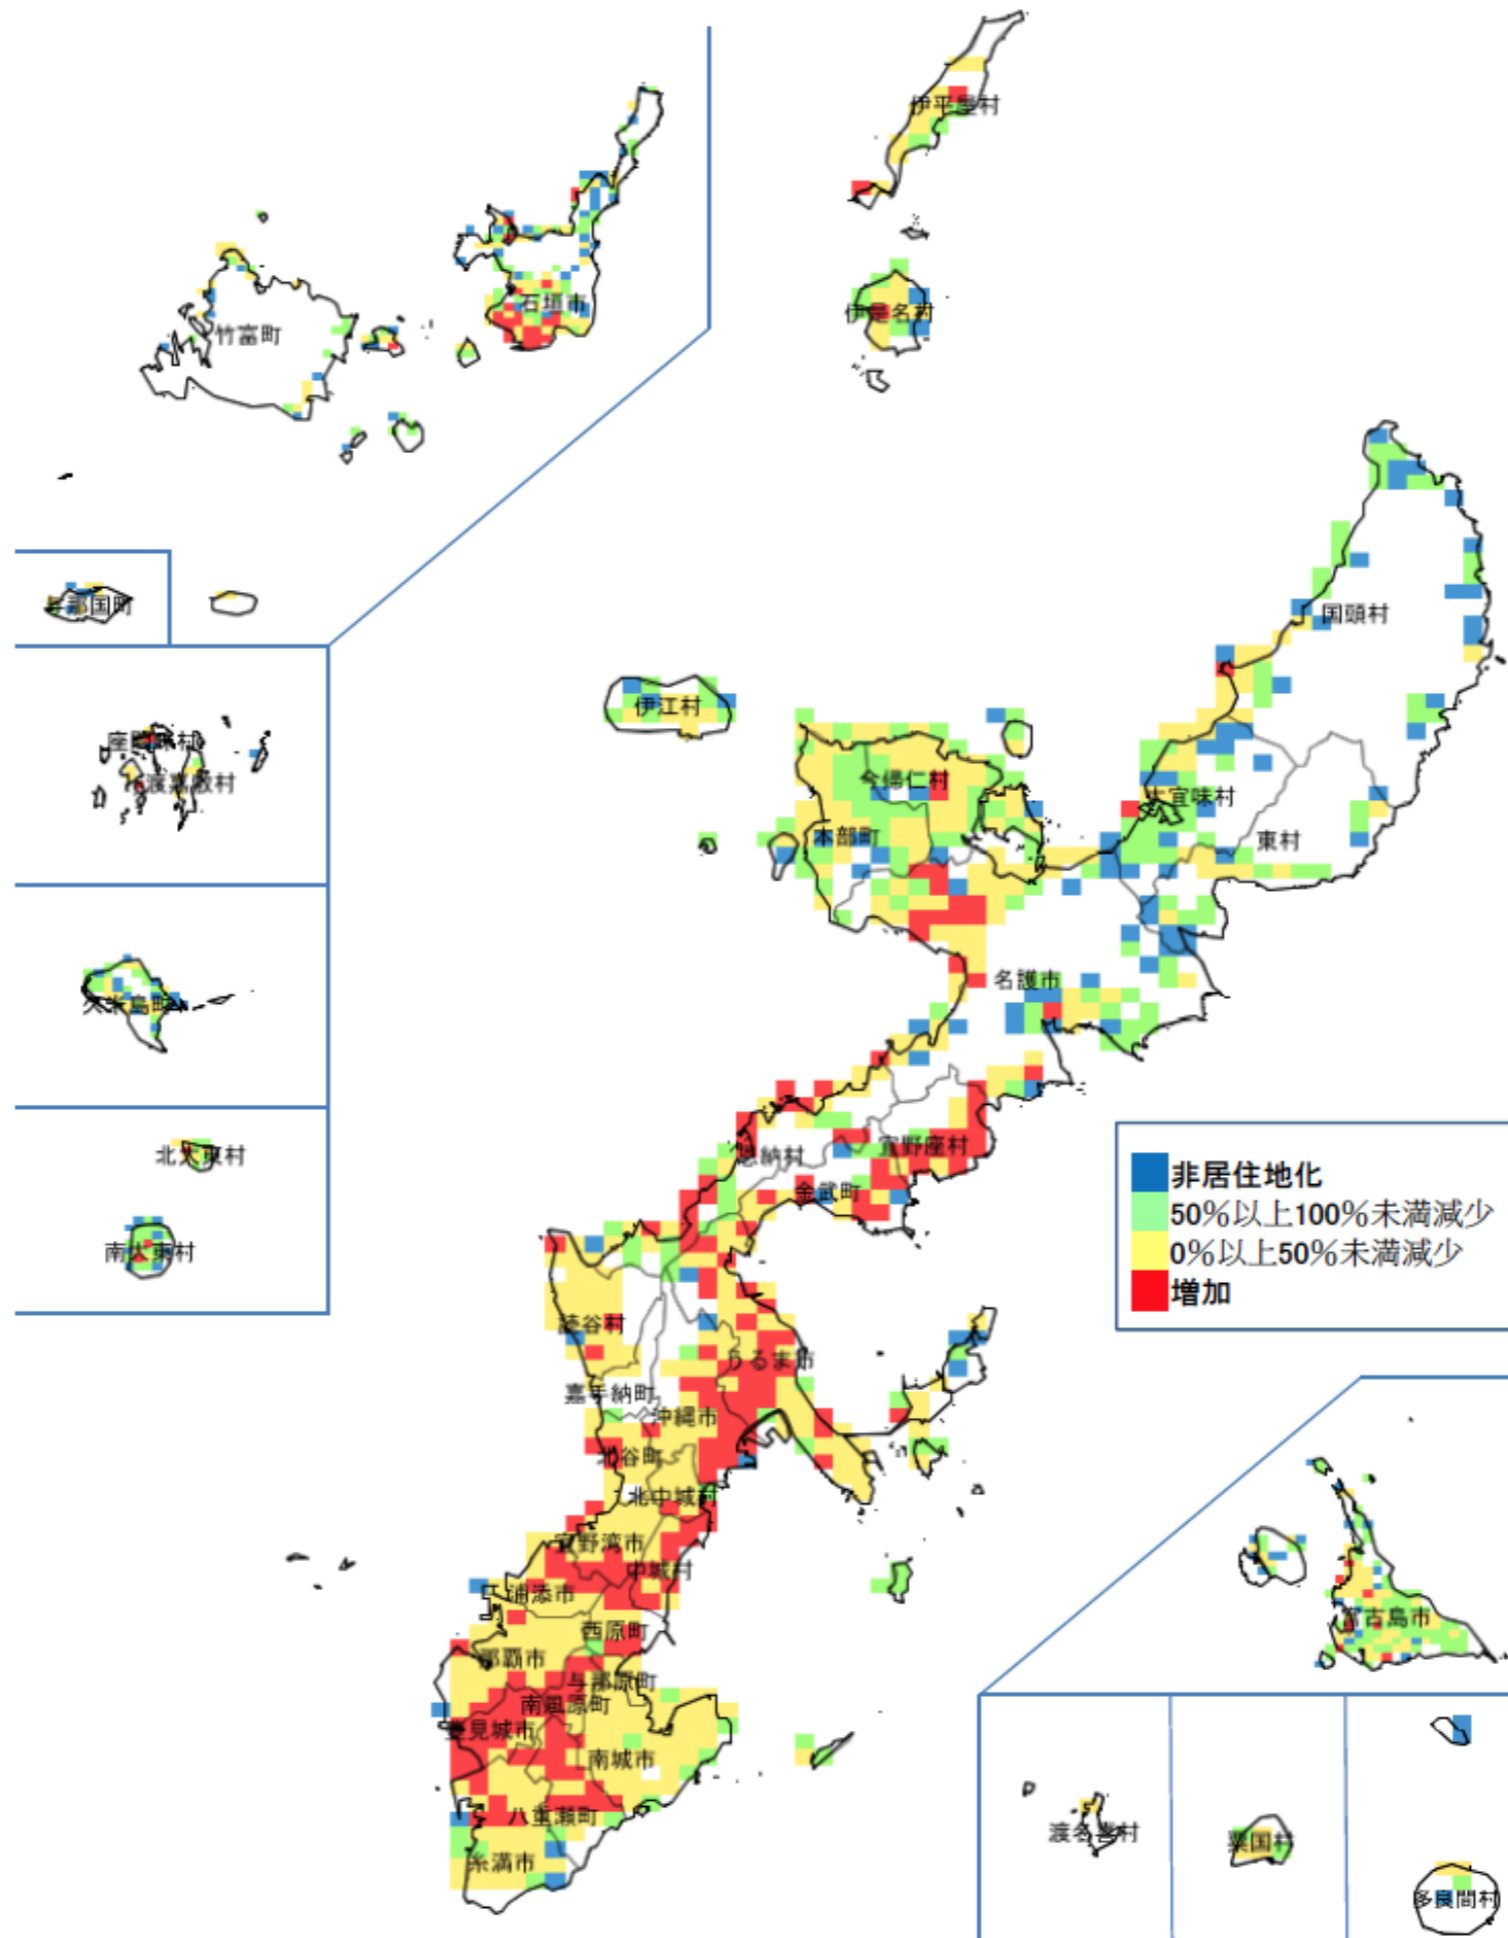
伊平屋村

石垣市

竹富町

伊是名村

与那国町

国頭村

伊江村

座間味村
渡嘉敷村

今帰仁村

大宜味村

本部町

東村

久米島町

名護市

北大東村

恩納村

宜野座村

南大東村

金武町

非居住地化
50%以上100%未満減少
0%以上50%未満減少
増加

読谷村

うるま市

嘉手納町

沖縄市

北谷町

北中城村

宜野湾市

中城村

浦添市

宮古島市

西原町

那覇市

与那原町

南風原町

豊見城市

南城市

八重瀬町

糸満市

渡名喜村

粟国村

多良間村